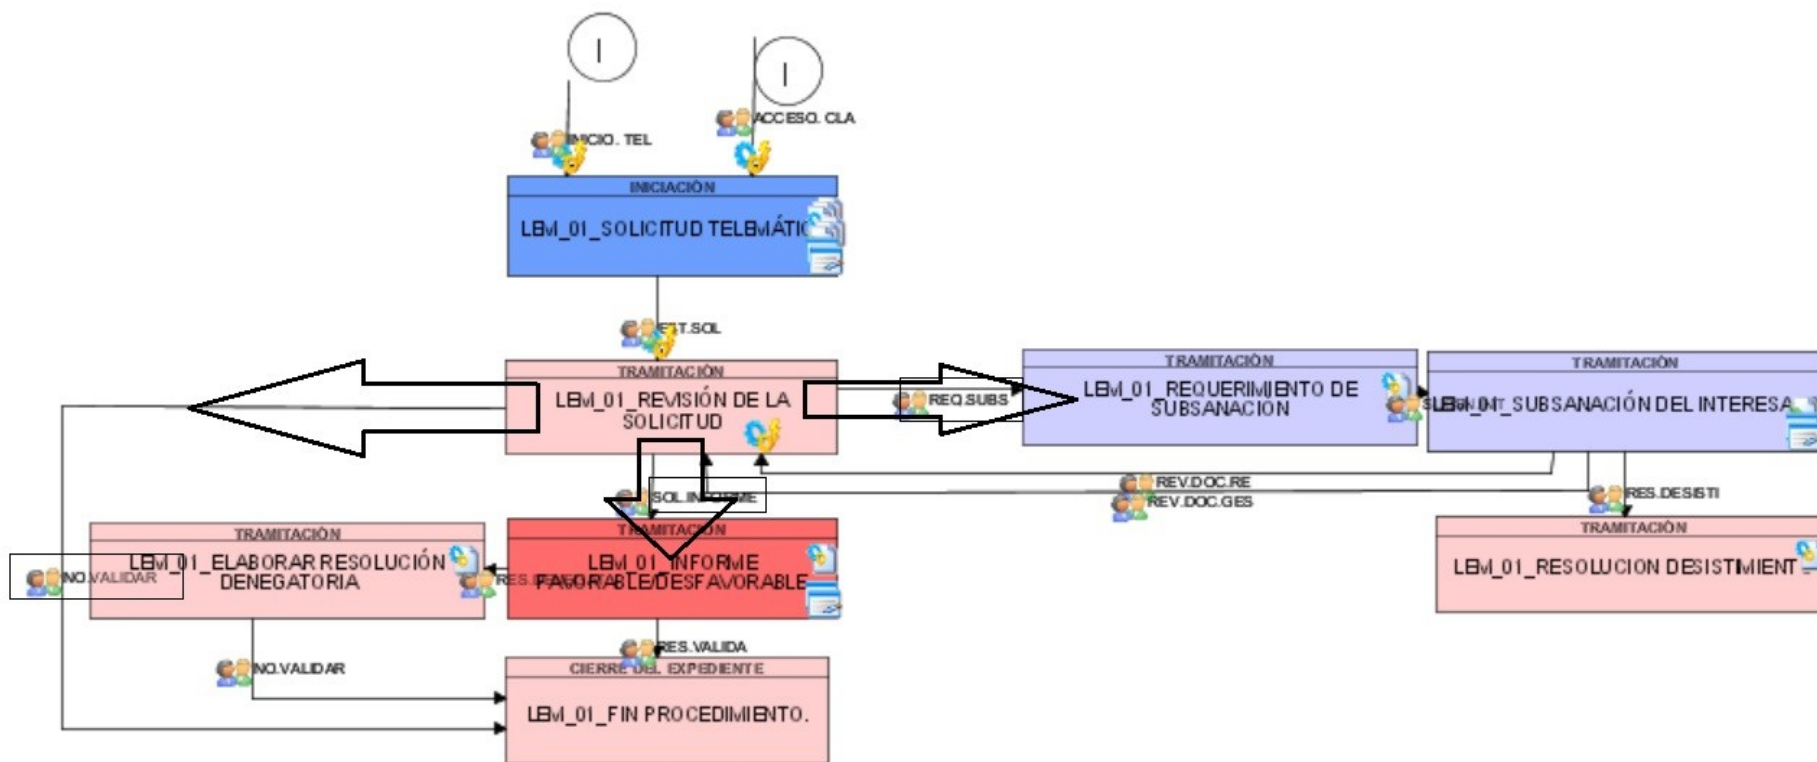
I

I

INICIO. TEL

ACCESO. CLA

INICIACIÓN

LBM_01_SOLICITUD TELEMÁTIC

EST.SOL

TRAMITACIÓN

LBM_01_REVISIÓN DE LA SOLICITUD

REQ.SUBS

TRAMITACIÓN

LBM_01_REQUERIMIENTO DE SUBSANACION

TRAMITACIÓN

LBM_01_SUBSANACIÓN DEL INTERESA

SUBSAN.INT

REV.DOC.RE

REV.DOC.GES

RES.DESISTI

SOL.INFORME

TRAMITACIÓN

LBM_01_ELABORAR RESOLUCIÓN DENEGATORIA

NO.VALIDAR

RES.DENEGA

TRAMITACIÓN

LBM_01_INFORME FAVORABLE/DESFAVORABLE

TRAMITACIÓN

LBM_01_RESOLUCION DESISTIMIENT

RES.VALIDA

NO.VALIDAR

CIERRE DEL EXPEDIENTE

LBM_01_FIN PROCEDIMIENTO.